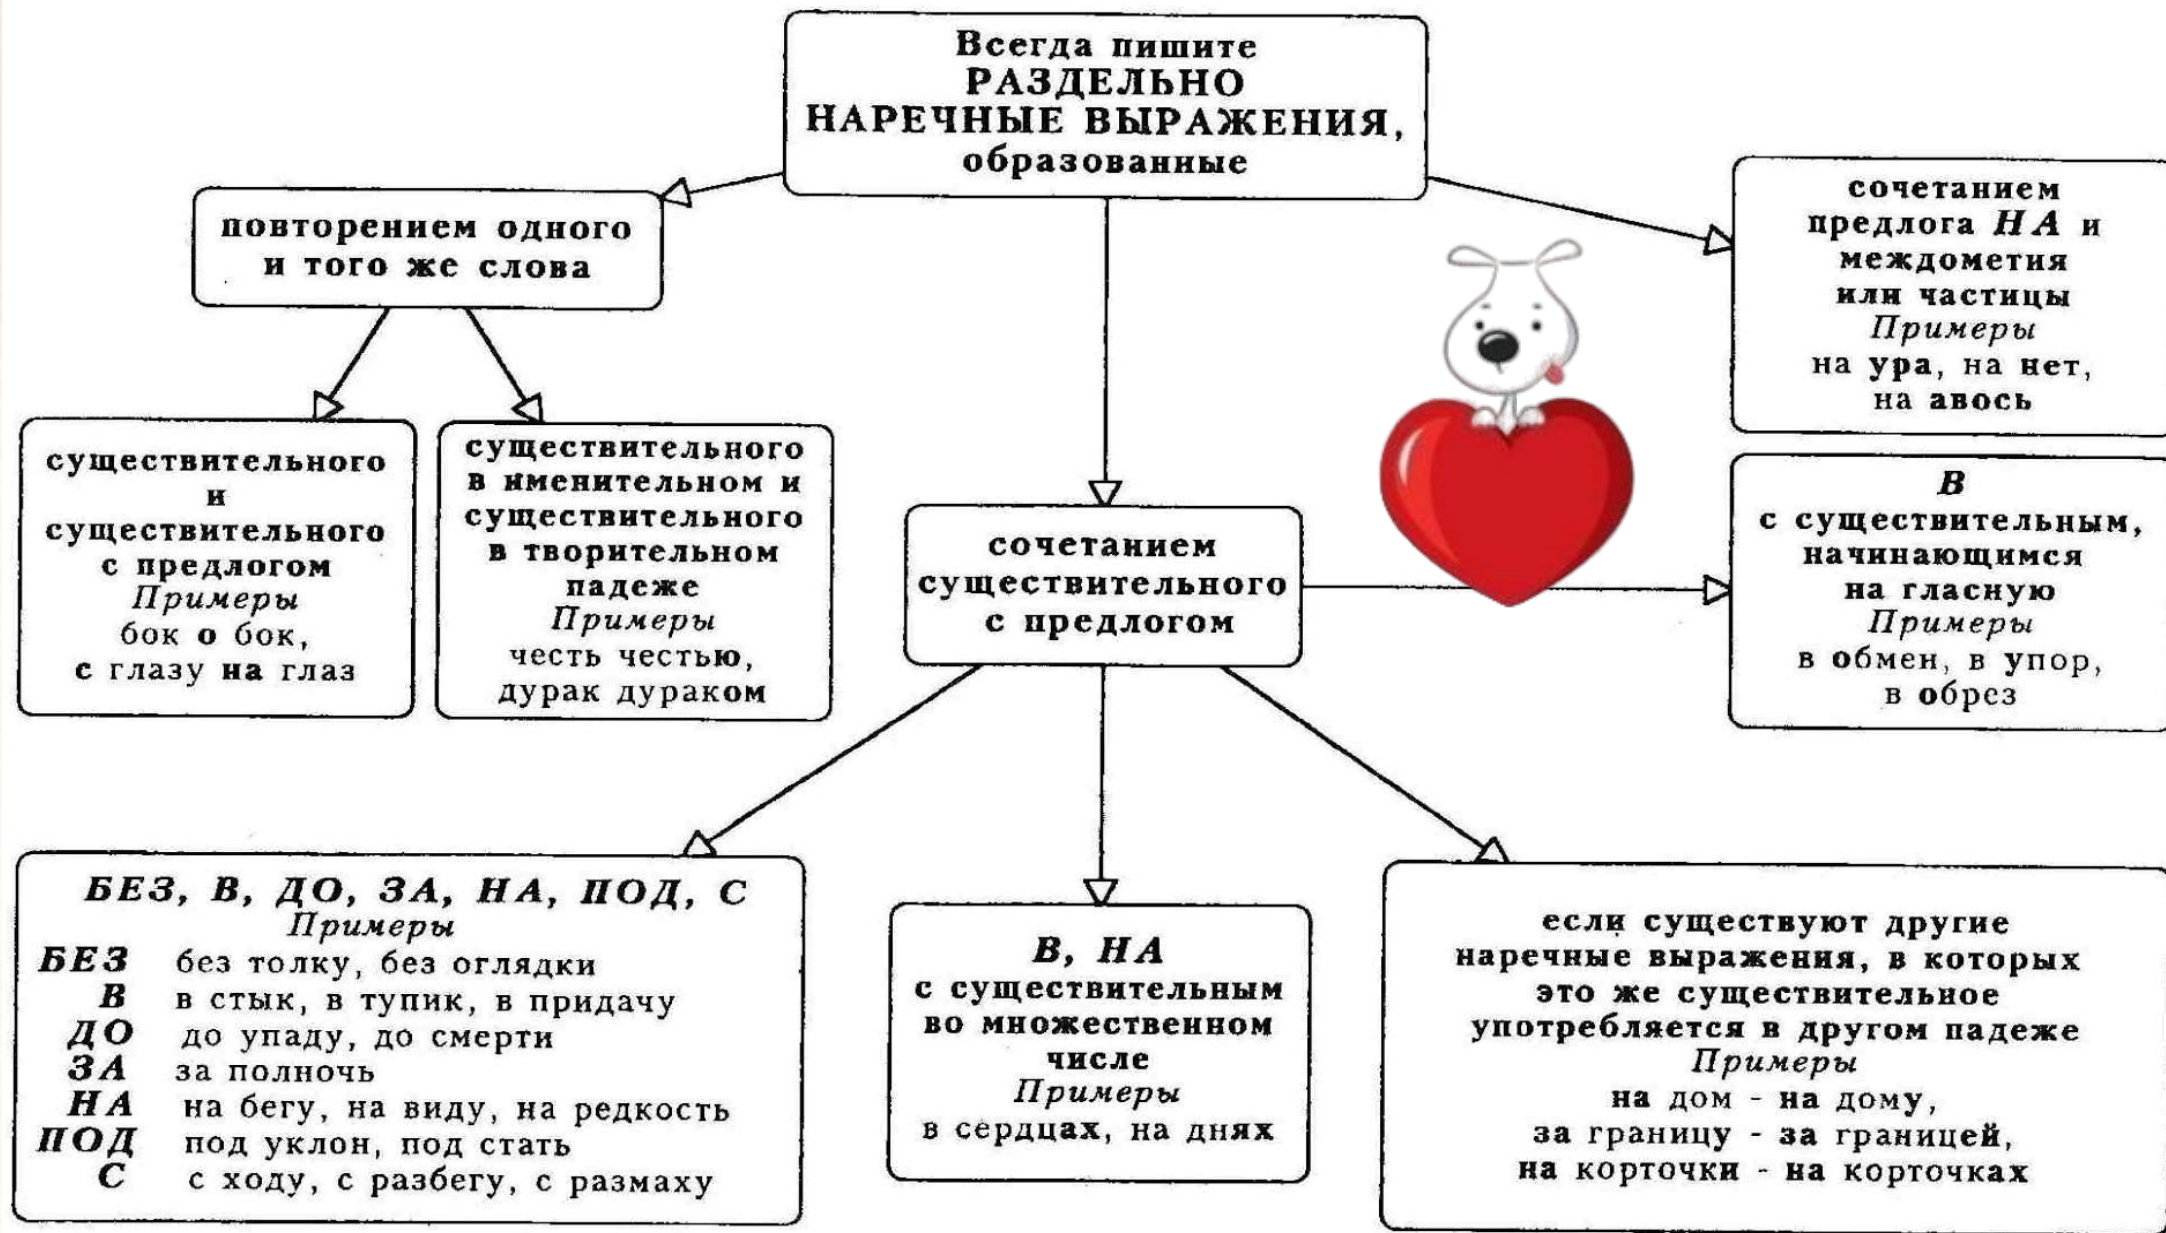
Всегда пишите РАЗДЕЛЬНО НАРЕЧНЫЕ ВЫРАЖЕНИЯ, образованные

повторением одного и того же слова

существительного и существительного с предлогом
Примеры
бок о бок,
с глазу на глаз

существительного в именительном и существительного в творительном падеже
Примеры
честь честью,
дурак дураком

сочетанием существительного с предлогом

сочетанием предлога НА и междометия или частицы
Примеры
на ура, на нет,
на авось

В
с существительным, начинающимся на гласную
Примеры
в обмен, в упор,
в обрез

БЕЗ, В, ДО, ЗА, НА, ПОД, С
Примеры
БЕЗ без толку, без оглядки
В в стык, в тупик, в придачу
ДО до упаду, до смерти
ЗА за полночь
НА на бегу, на виду, на редкость
ПОД под уклон, под стать
С с ходу, с разбегу, с размаху

В, НА
с существительным во множественном числе
Примеры
в сердцах, на днях

если существуют другие наречные выражения, в которых это же существительное употребляется в другом падеже
Примеры
на дом - на дому,
за границу - за границей,
на корточки - на корточках